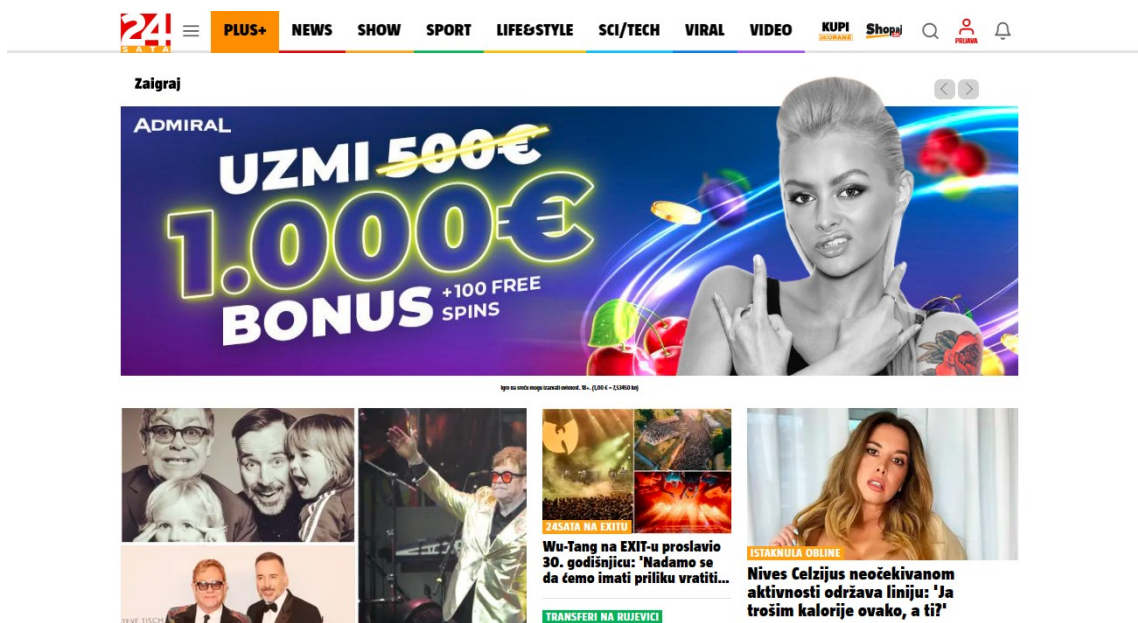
24 SATA PLUS+ NEWS SHOW SPORT LIFE&STYLE SCI/TECH VIRAL VIDEO KUPI Shopaj PRIJAVA

Zaigraj

ADMIRAL
UZMI 500€
1.000€ BONUS +100 FREE SPINS

Igre na sreću mogu izazvati ovisnost. 18+. (1,00 € = 7,53450 kn)

24SATA NA EXITU
Wu-Tang na EXIT-u proslavio 30. godišnjicu: 'Nadamo se da ćemo imati priliku vratiti...

TRANSFERI NA RUJEVICI

ISTAKNULA OBLINE
Nives Celzijus neočekivanom aktivnosti održava liniju: 'Ja trošim kalorije ovako, a ti?'